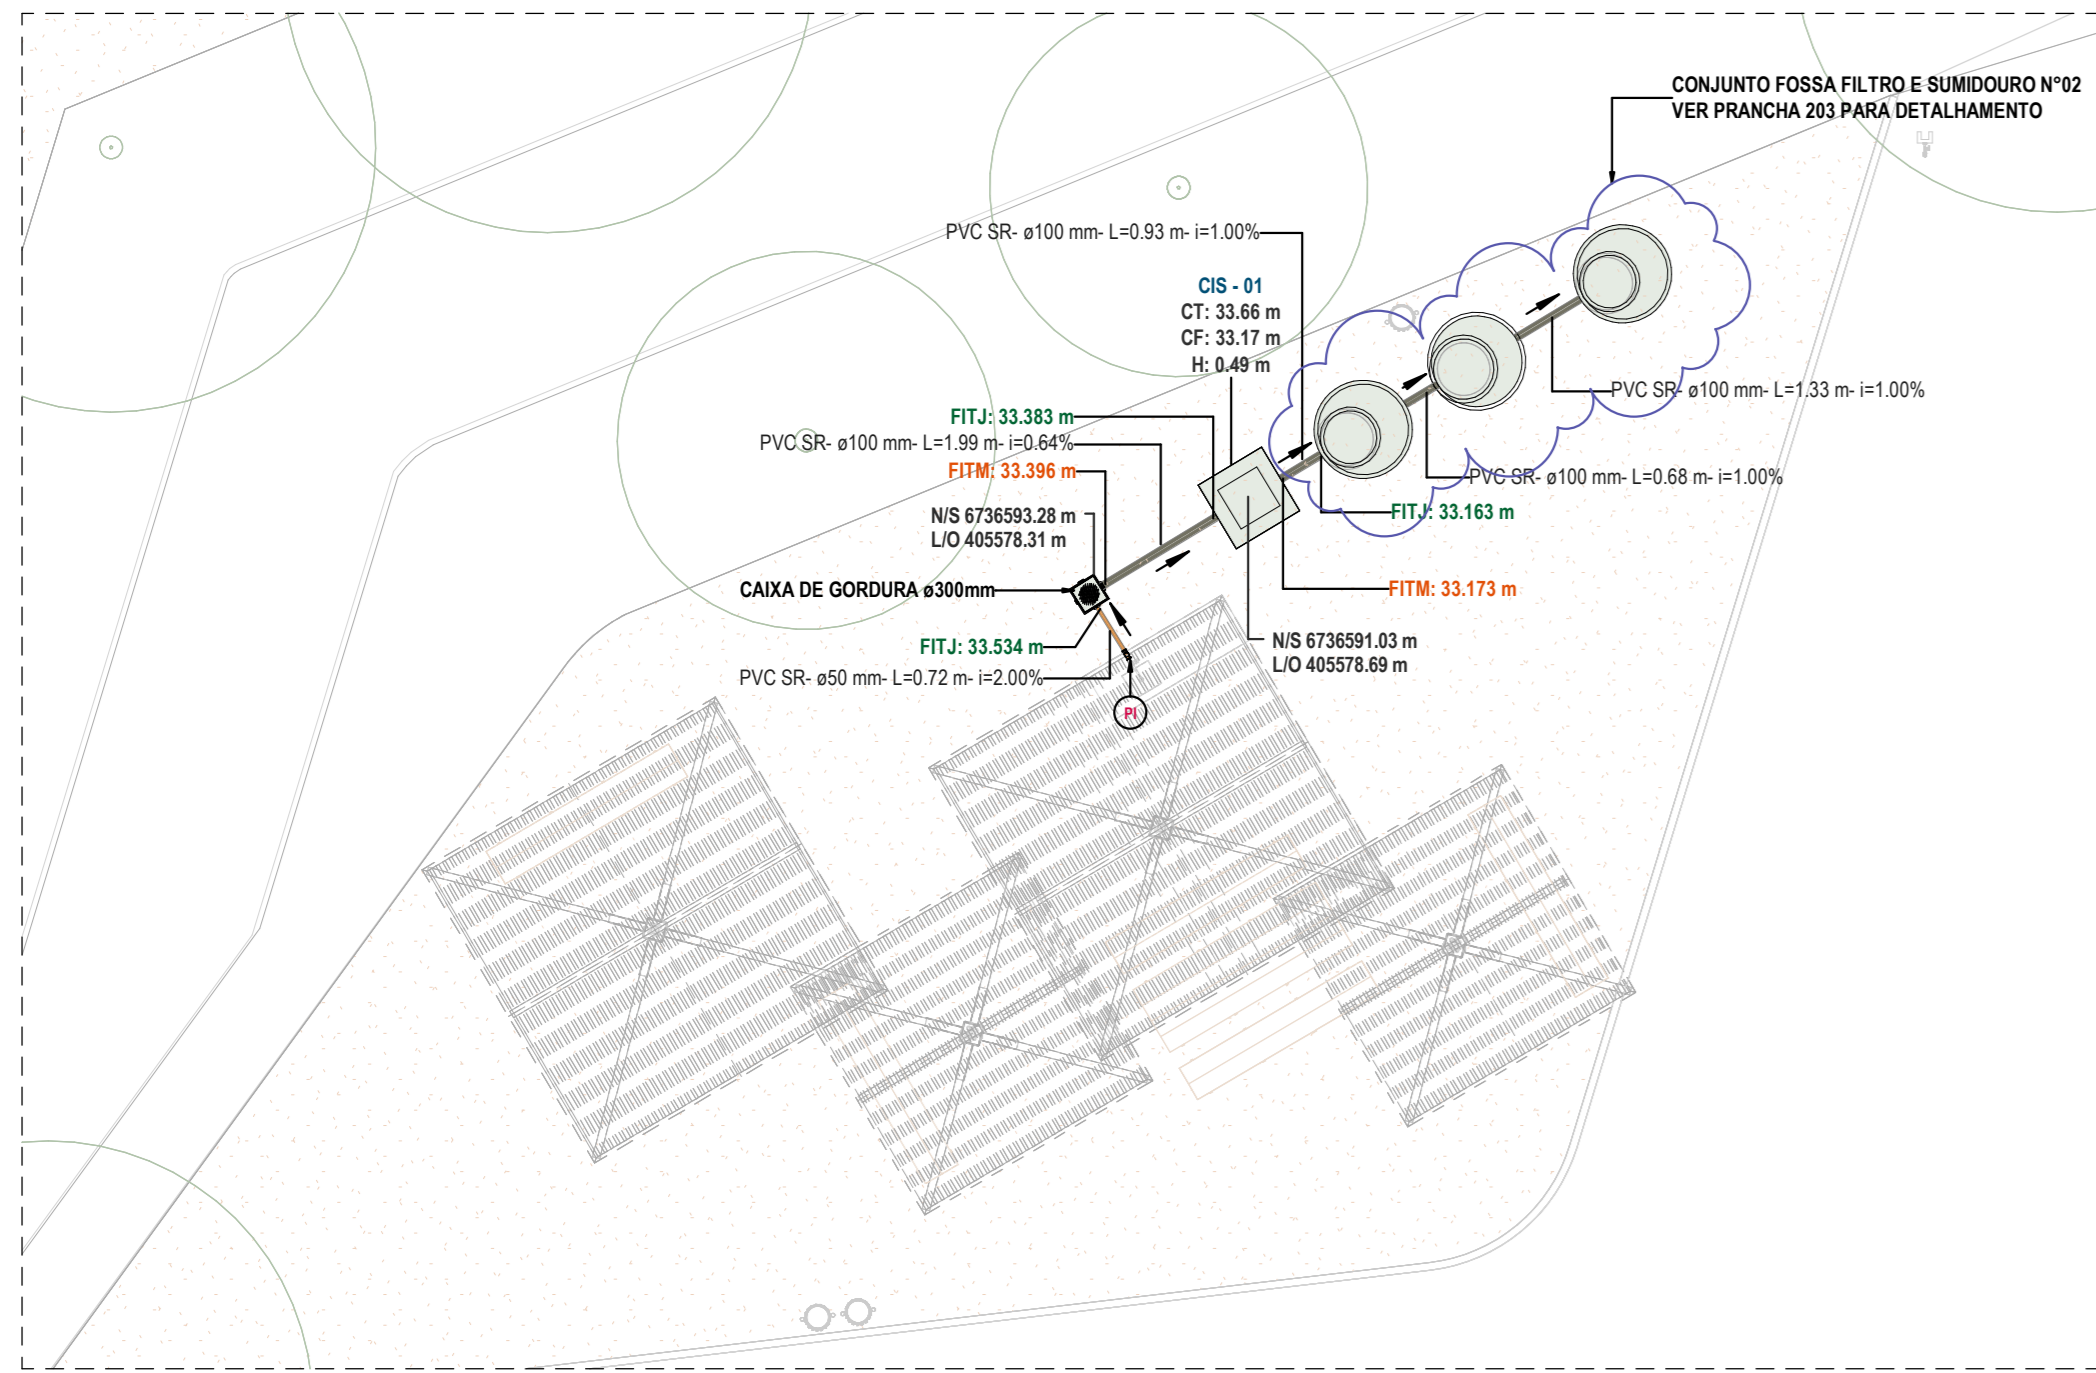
CONJUNTO FOSSA FILTRO E SUMIDOURO N°02
VER PRANCHA 203 PARA DETALHAMENTO

PVC SR- ø100 mm- L=0.93 m- i=1.00%

CIS - 01
CT: 33.66 m
CF: 33.17 m
H: 0.49 m

PVC SR- ø100 mm- L=1.33 m- i=1.00%

FITJ: 33.383 m
PVC SR- ø100 mm- L=1.99 m- i=0.64%
FITM: 33.396 m

PVC SR- ø100 mm- L=0.68 m- i=1.00%

FITJ: 33.163 m

N/S 6736593.28 m
L/O 405578.31 m

CAIXA DE GORDURA ø300mm

FITM: 33.173 m

FITJ: 33.534 m
PVC SR- ø50 mm- L=0.72 m- i=2.00%

N/S 6736591.03 m
L/O 405578.69 m

PI